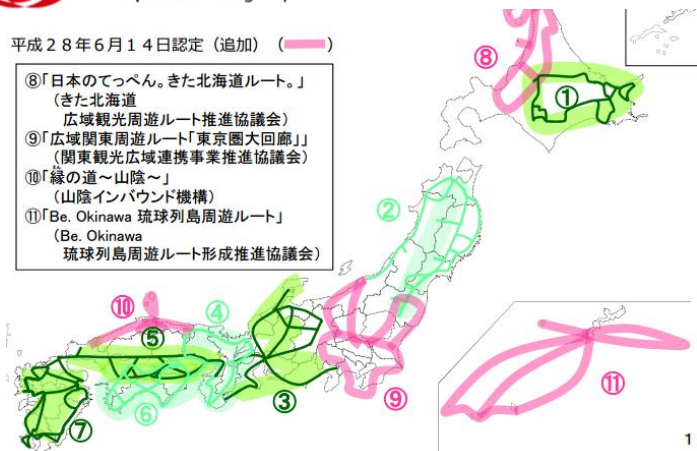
平成２８年６月１４日認定（追加）（　）

⑧「日本のてっぺん。きた北海道ルート。」
（きた北海道
広域観光周遊ルート推進協議会）
⑨「広域関東周遊ルート「東京圏大回廊」」
（関東観光広域連携事業推進協議会）
⑩「縁の道～山陰～」
（山陰インバウンド機構）
⑪「Be. Okinawa 琉球列島周遊ルート」
（Be. Okinawa
琉球列島周遊ルート形成推進協議会）

⑧
①
②
⑩
④
⑤
⑥
③
⑦
⑨
⑪

1